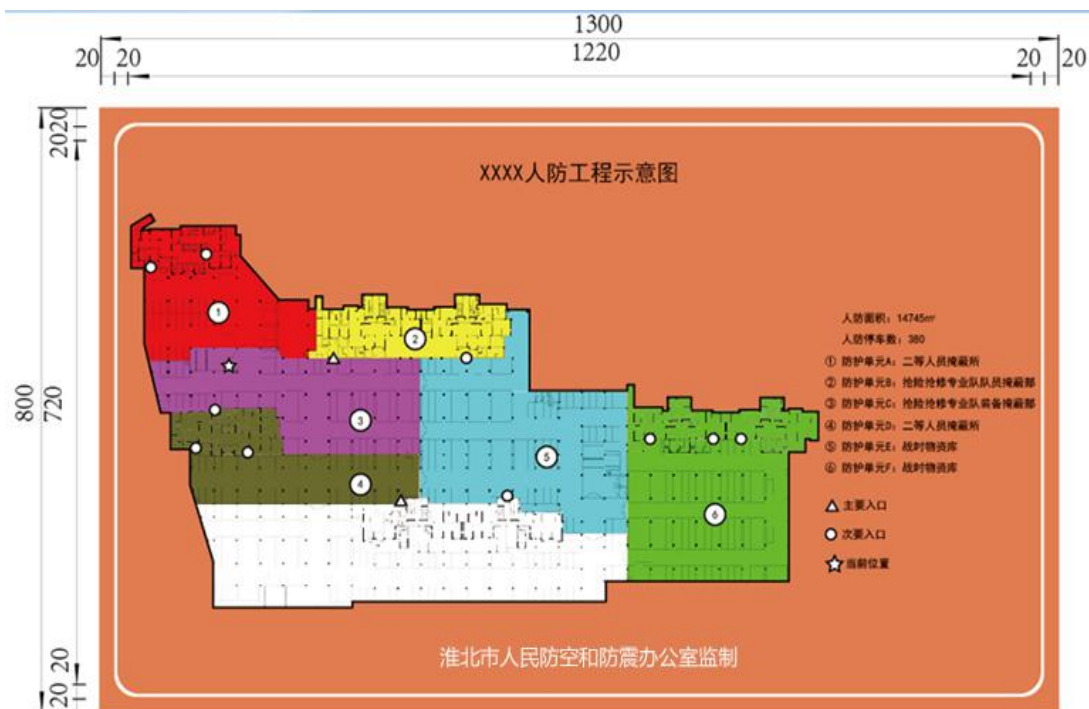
1300
20 20 1220 20 20

20 20
800 720
20 20

XXXX人防工程示意图

1
2
3
4
5
6

人防面积：14745㎡
人防停车数：380
① 防护单元A：二等人员掩蔽所
② 防护单元B：抢险抢修专业队队员掩蔽部
③ 防护单元C：抢险抢修专业队装备掩蔽部
④ 防护单元D：二等人员掩蔽所
⑤ 防护单元E：战时物资库
⑥ 防护单元F：战时物资库

主要入口
次要入口
当前位置

淮北市人民防空和防震办公室监制